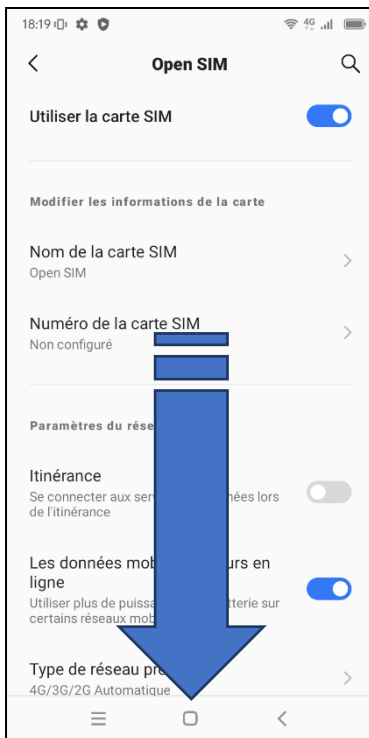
18:19 4G

Open SIM

Utiliser la carte SIM

Modifier les informations de la carte

Nom de la carte SIM
Open SIM

Numéro de la carte SIM
Non configuré

Paramètres du rése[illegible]

Itinérance
Se connecter aux ser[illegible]nées lors de l'itinérance

Les données mob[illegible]urs en ligne
Utiliser plus de puissa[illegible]tterie sur certains réseaux mob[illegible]

Type de réseau pr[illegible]
4G/3G/2G Automatique